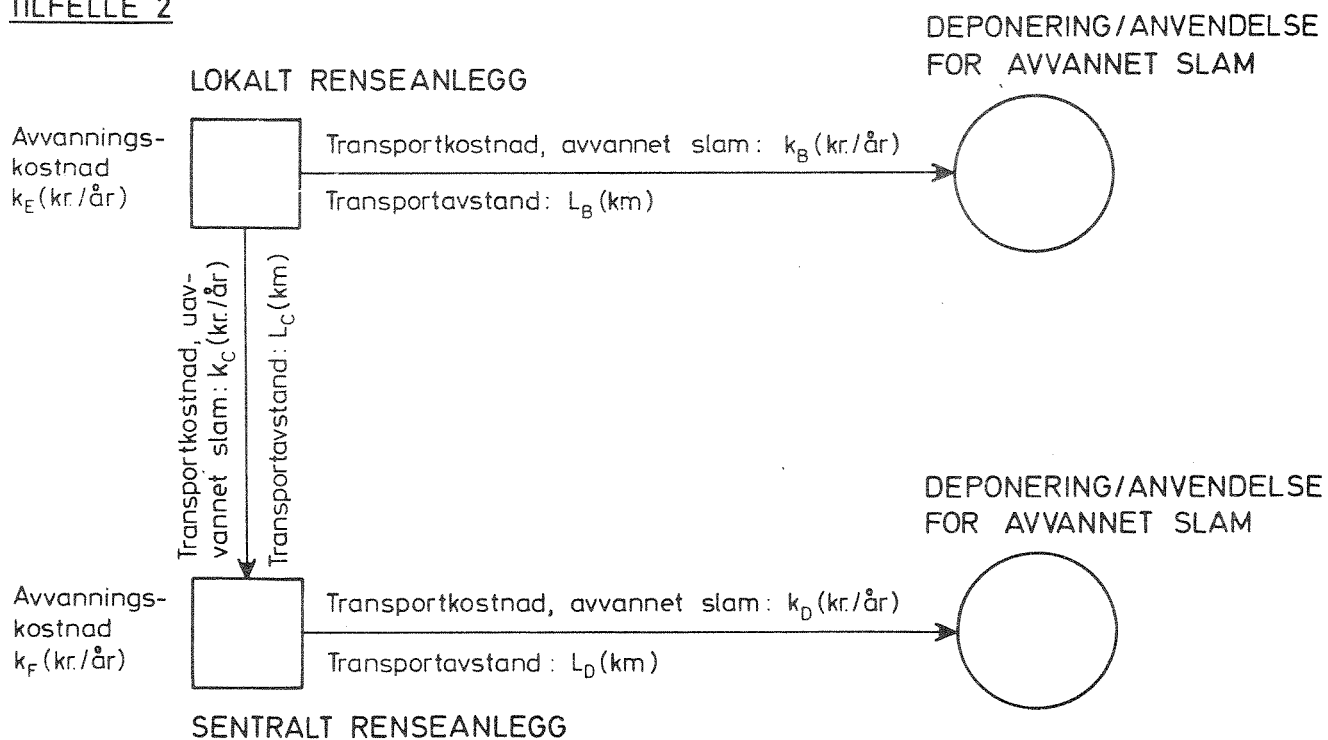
TILFELLE 2

DEPONERING/ANVENDELSE FOR AVVANNET SLAM

LOKALT RENSEANLEGG

Avvanningskostnad $k_E$(kr./år)

Transportkostnad, avvannet slam: $k_B$(kr./år)

Transportavstand: $L_B$(km)

Transportkostnad, uavvannet slam: $k_C$(kr./år)

Transportavstand: $L_C$(km)

DEPONERING/ANVENDELSE FOR AVVANNET SLAM

Avvanningskostnad $k_F$(kr./år)

Transportkostnad, avvannet slam: $k_D$(kr./år)

Transportavstand: $L_D$(km)

SENTRALT RENSEANLEGG